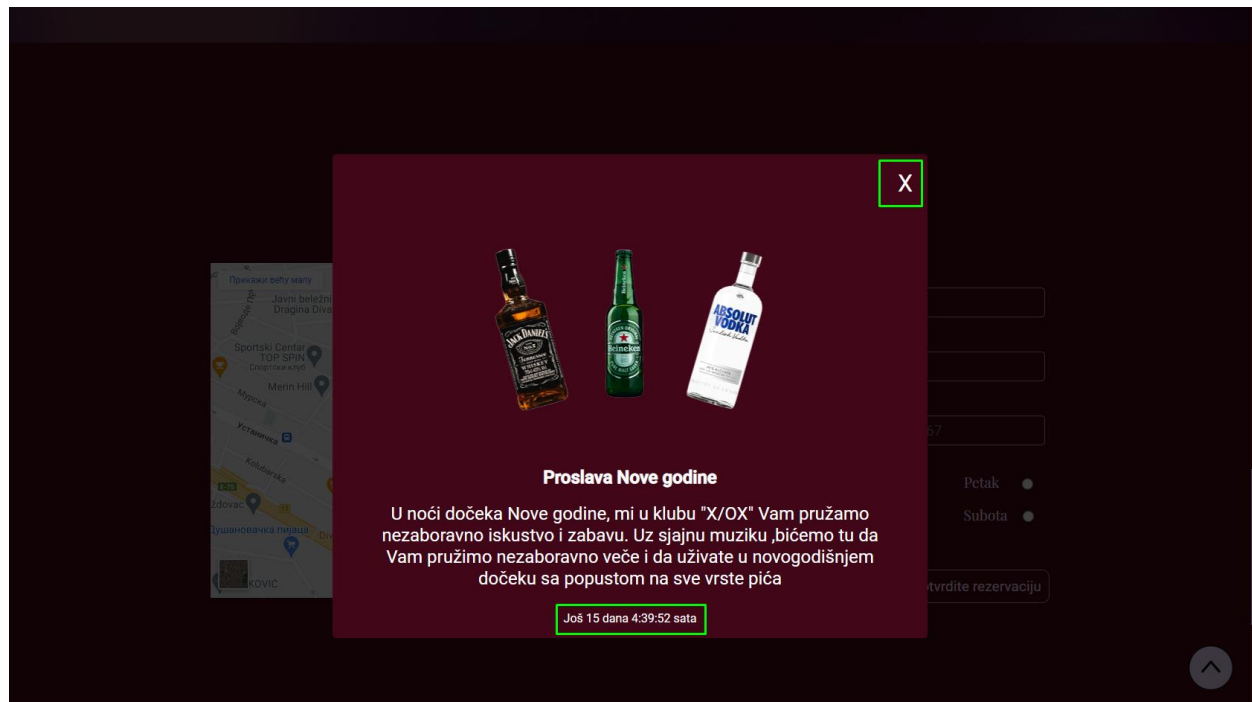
X

Прикажи већу мапу
Javni beležnik Dragina Div
Sportski Centar TOP SPIN
Спортски клуб
Merin Hill
Мурска
Устаничка
Kolubarska
ždovac
Душановачка пијаца
KOVIC

Proslava Nove godine

U noći dočeka Nove godine, mi u klubu "X/OX" Vam pružamo nezaboravno iskustvo i zabavu. Uz sjajnu muziku ,bićemo tu da Vam pružimo nezaboravno veče i da uživate u novogodišnjem dočeku sa popustom na sve vrste pića

Još 15 dana 4:39:52 sata

Petak
Subota
tvrdite rezervaciju